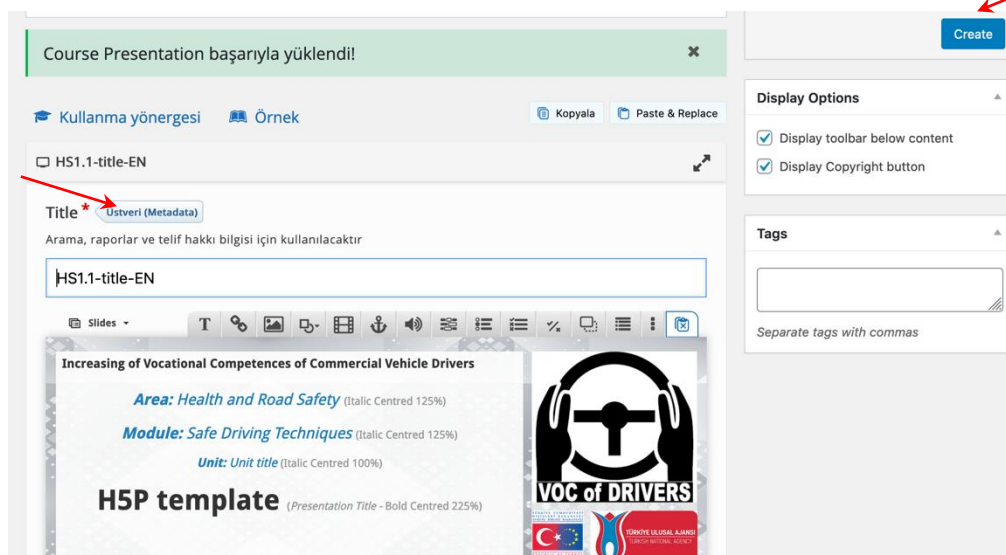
Create

Course Presentation başarıyla yüklendi!

Kullanma yönergesi Örnek

Kopyala Paste & Replace

HS1.1-title-EN

Title * Üstveri (Metadata)

Arama, raporlar ve telif hakkı bilgisi için kullanılacaktır

HS1.1-title-EN

Slides

Increasing of Vocational Competences of Commercial Vehicle Drivers

*Area:* *Health and Road Safety* (Italic Centred 125%)

*Module:* *Safe Driving Techniques* (Italic Centred 125%)

*Unit:* *Unit title* (Italic Centred 100%)

**H5P template** (*Presentation Title* - Bold Centred 225%)

VOC of DRIVERS

TÜRKİYE ULUSAL AJANSI
TURKISH NATIONAL AGENCY

Display Options

Display toolbar below content

Display Copyright button

Tags

Separate tags with commas